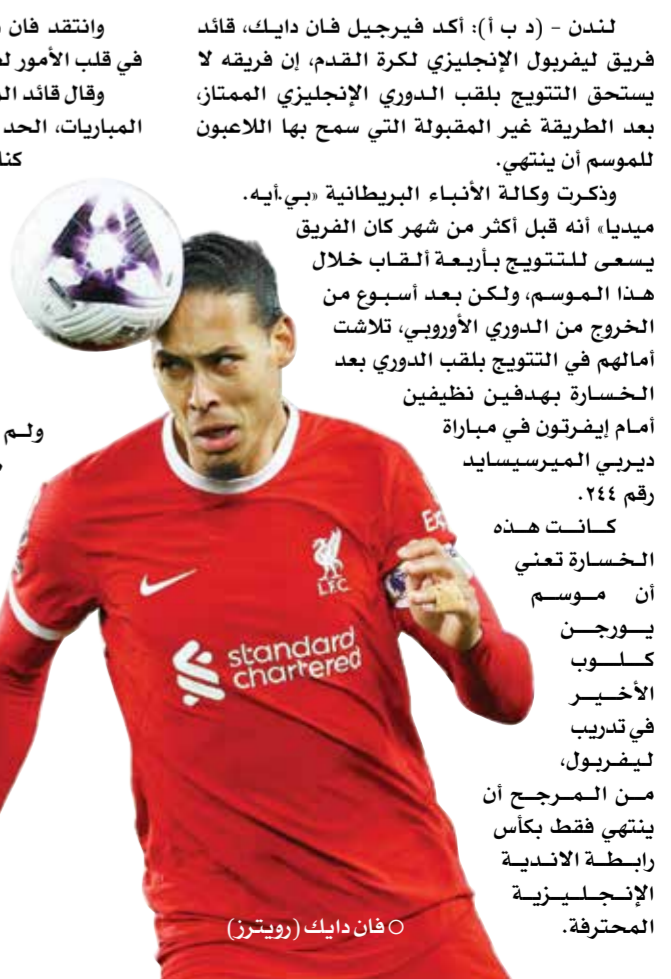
لندن - (د ب أ): أكد فيرجيل فان دايك، قائد فريق ليفربول الإنجليزي لكرة القدم، إن فريقه لا يستحق التتويج بلقب الدوري الإنجليزي الممتاز، بعد الطريقة غير المقبولة التي سمح بها اللاعبون للموسم أن ينتهي.

وذكرت وكالة الأنباء البريطانية «بي.أيه. ميديا» أنه قبل أكثر من شهر كان الفريق يسعى للتتويج بأربعة ألقاب خلال هذا الموسم، ولكن بعد أسبوع من الخروج من الدوري الأوروبي، تلاشت أمالهم في التتويج بلقب الدوري بعد الخسارة بهدفين نظيفين أمام إيفرتون في مباراة ديربي الميرسيسايد رقم ٢٤٤.

كانت هذه الخسارة تعني أن موسم يورجن كلوب الأخير في تدريب ليفربول، من المرجح أن ينتهي فقط بكأس رابطة الاندية الإنجليزية المحترفة.

وانتقد فان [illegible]
في قلب الأمور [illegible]
وقال قائد ال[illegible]
المباريات، الحد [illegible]
كنا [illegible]

ولم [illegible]

standard chartered
LFC

فان دايك (رويترز)